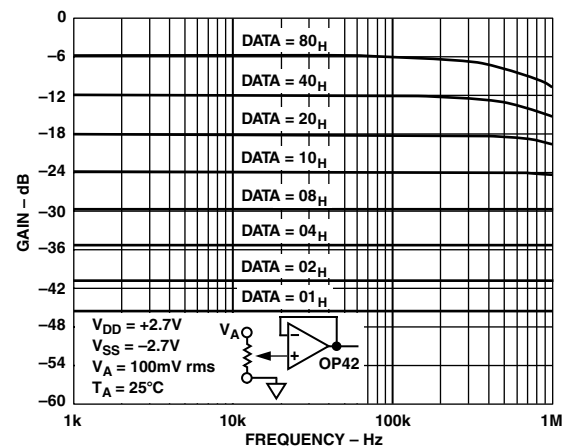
0
–6
–12
–18
–24
–30
–36
–42
–48
–54
–60

GAIN – dB

DATA = $80_H$
DATA = $40_H$
DATA = $20_H$
DATA = $10_H$
DATA = $08_H$
DATA = $04_H$
DATA = $02_H$
DATA = $01_H$

$V_{DD}$ = +2.7V
$V_{SS}$ = –2.7V
$V_A$ = 100mV rms
$T_A$ = 25°C

$V_A$
–
+
OP42

1k
10k
100k
1M

FREQUENCY – Hz